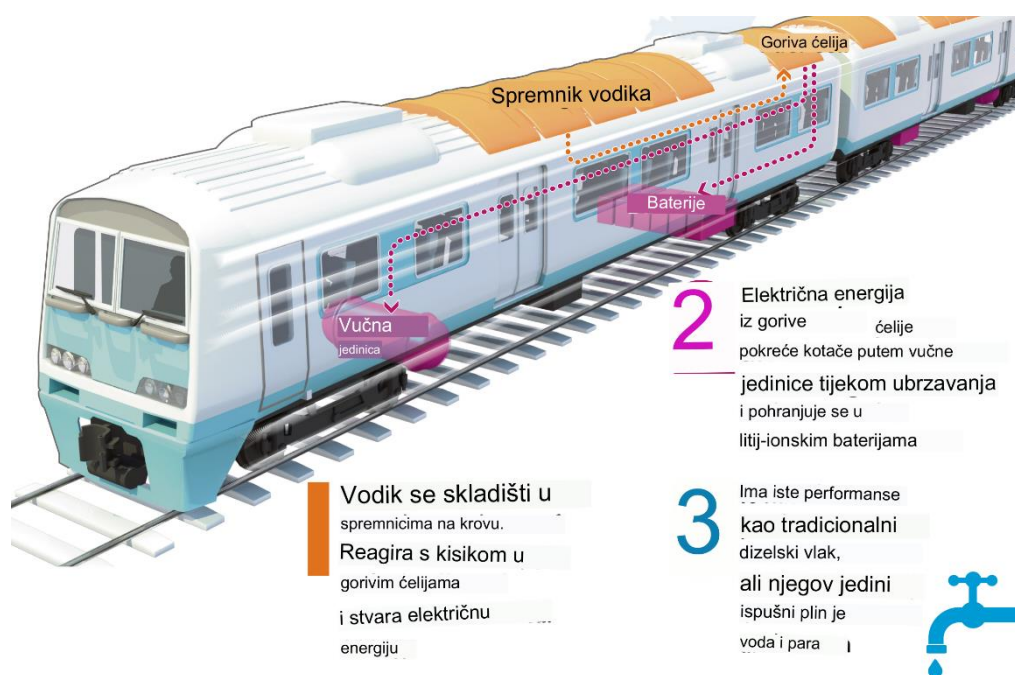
Goriva ćelija

Spremnik vodika

Baterije

Vučna jedinica

2 Električna energija iz gorive ćelije pokreće kotače putem vučne jedinice tijekom ubrzavanja i pohranjuje se u litij-ionskim baterijama

Vodik se skladišti u spremnicima na krovu. Reagira s kisikom u gorivim ćelijama i stvara električnu energiju

3 Ima iste performanse kao tradicionalni dizelski vlak, ali njegov jedini ispušni plin je voda i para